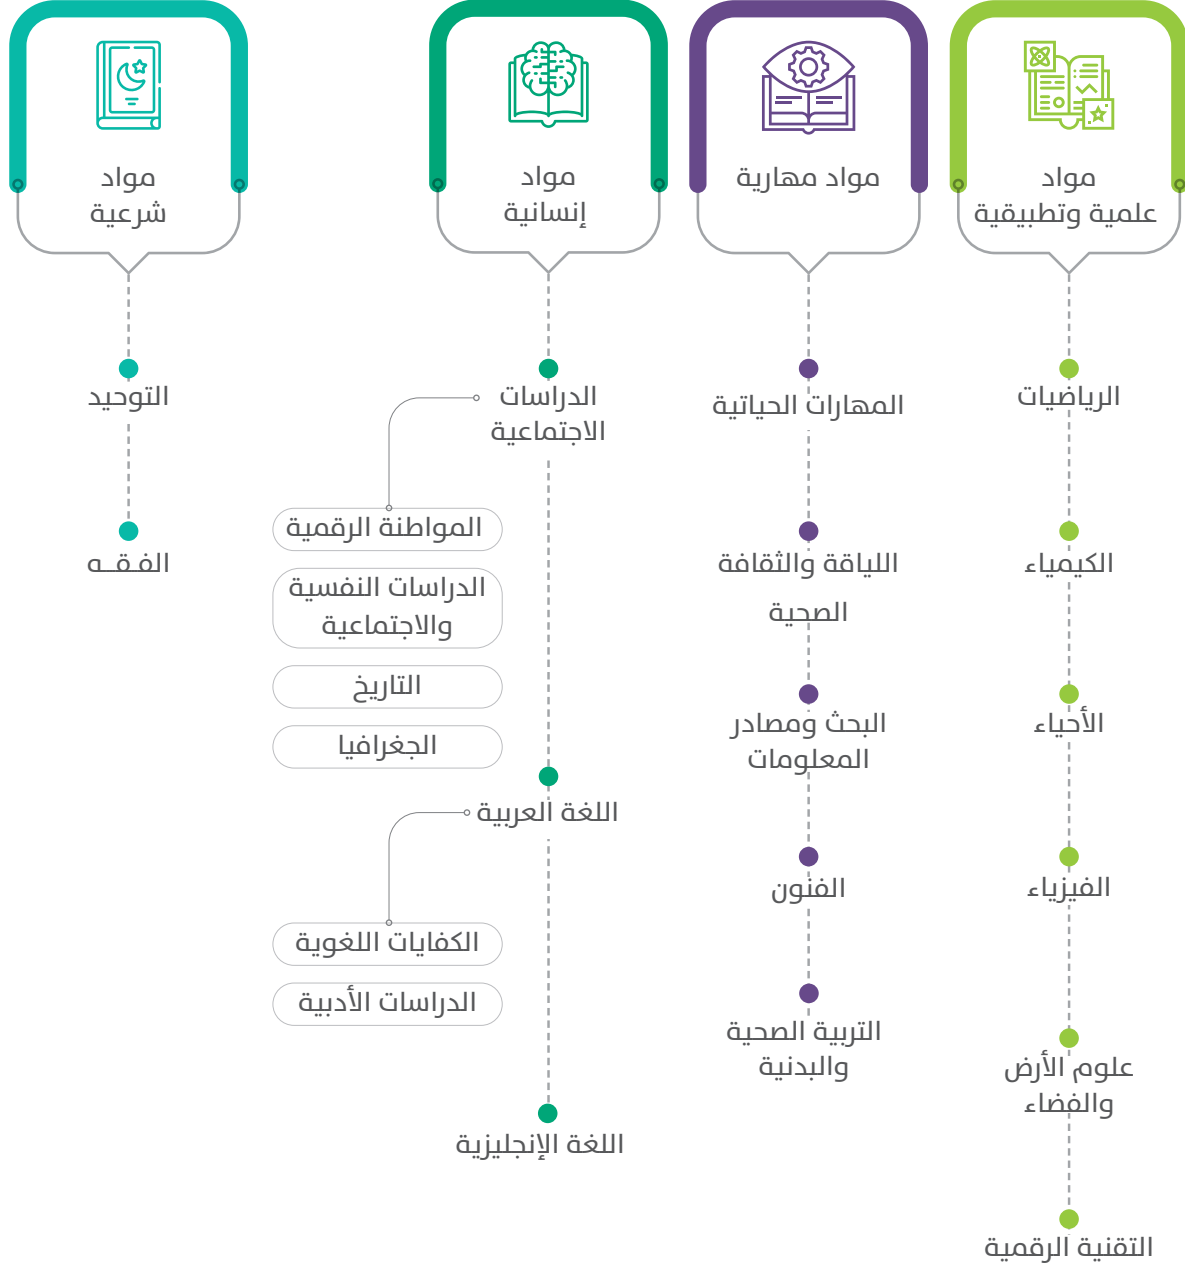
مواد علمية وتطبيقية

الرياضيات

الكيمياء

الأحياء

الفيزياء

علوم الأرض والفضاء

التقنية الرقمية

مواد مهارية

المهارات الحياتية

اللياقة والثقافة الصحية

البحث ومصادر المعلومات

الفنون

التربية الصحية والبدنية

مواد إنسانية

الدراسات الاجتماعية

المواطنة الرقمية

الدراسات النفسية والاجتماعية

التاريخ

الجغرافيا

اللغة العربية

الكفايات اللغوية

الدراسات الأدبية

اللغة الإنجليزية

مواد شرعية

التوحيد

الفـقـه